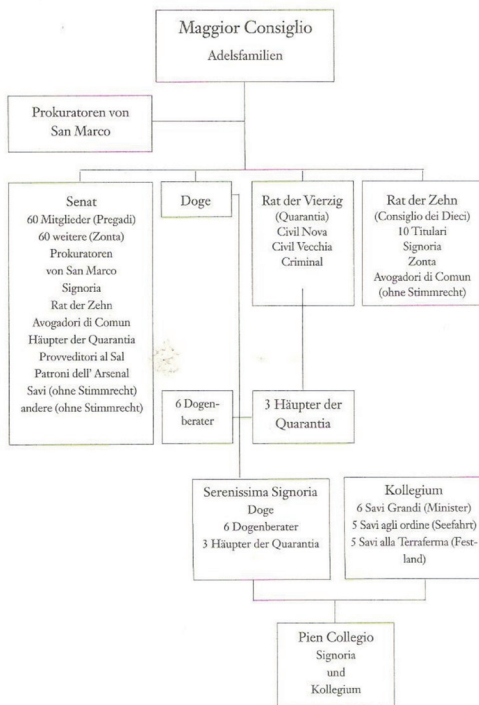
Maggior Consiglio
Adelsfamilien

Prokuratoren von San Marco

Senat
60 Mitglieder (Pregadi)
60 weitere (Zonta)
Prokuratoren von San Marco
Signoria
Rat der Zehn
Avogadori di Comun
Häupter der Quarantia
Provveditori al Sal
Patroni dell' Arsenal
Savi (ohne Stimmrecht)
andere (ohne Stimmrecht)

Doge

Rat der Vierzig
(Quarantia)
Civil Nova
Civil Vecchia
Criminal

Rat der Zehn
(Consiglio dei Dieci)
10 Titulari
Signoria
Zonta
Avogadori di Comun
(ohne Stimmrecht)

6 Dogenberater

3 Häupter der Quarantia

Serenissima Signoria
Doge
6 Dogenberater
3 Häupter der Quarantia

Kollegium
6 Savi Grandi (Minister)
5 Savi agli ordine (Seefahrt)
5 Savi alla Terraferma (Festland)

Pien Collegio
Signoria
und
Kollegium